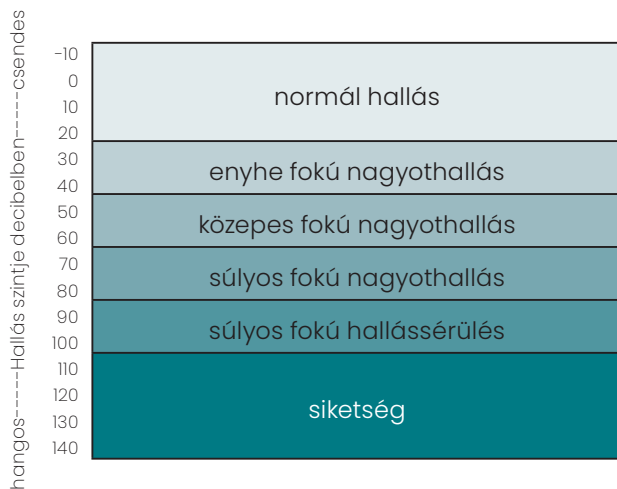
hangos-----Hallás szintje decibelben-----csendes

-10
0
10
20
30
40
50
60
70
80
90
100
110
120
130
140

normál hallás
enyhe fokú nagyothallás
közepes fokú nagyothallás
súlyos fokú nagyothallás
súlyos fokú hallássérülés
siketség